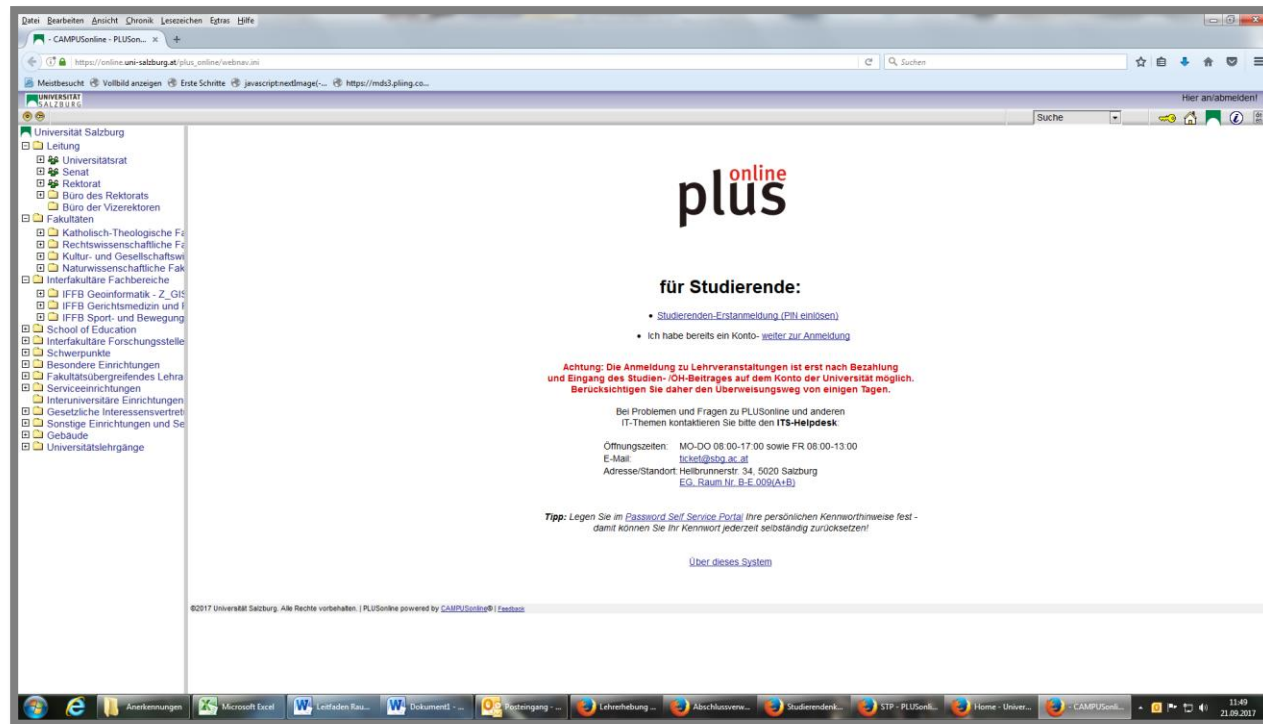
Datei Bearbeiten Ansicht Chronik Lesezeichen Extras Hilfe

- CAMPUSonline - PLUSon... ×

https://online.uni-salzburg.at/plus_online/webnav.ini

Suchen

Meistbesucht Vollbild anzeigen Erste Schritte javascript:nextImage(-... https://mds3.pling.co...

UNIVERSITÄT SALZBURG

Hier an/abmelden!

Suche

Universität Salzburg
Leitung
Universitätsrat
Senat
Rektorat
Büro des Rektorats
Büro der Vizerektoren
Fakultäten
Katholisch-Theologische Fa
Rechtswissenschaftliche Fa
Kultur- und Gesellschaftswi
Naturwissenschaftliche Fak
Interfakultäre Fachbereiche
IFFB Geoinformatik - Z_GIS
IFFB Gerichtsmedizin und f
IFFB Sport- und Bewegung
School of Education
Interfakultäre Forschungsstelle
Schwerpunkte
Besondere Einrichtungen
Fakultätsübergreifendes Lehra
Serviceeinrichtungen
Interuniversitäre Einrichtungen
Gesetzliche Interessensvertret
Sonstige Einrichtungen und Se
Gebäude
Universitätslehrgänge

plus online

für Studierende:

• Studierenden-Erstanmeldung (PIN einlösen)

• Ich habe bereits ein Konto- weiter zur Anmeldung

Achtung: Die Anmeldung zu Lehrveranstaltungen ist erst nach Bezahlung und Eingang des Studien- /ÖH-Beitrages auf dem Konto der Universität möglich. Berücksichtigen Sie daher den Überweisungsweg von einigen Tagen.

Bei Problemen und Fragen zu PLUSonline und anderen IT-Themen kontaktieren Sie bitte den ITS-Helpdesk:

Öffnungszeiten: MO-DO 08:00-17:00 sowie FR 08:00-13:00
E-Mail: ticket@sbg.ac.at
Adresse/Standort: Hellbrunnerstr. 34, 5020 Salzburg
EG, Raum Nr. B-E.009(A+B)

Tipp: Legen Sie im Password Self Service Portal Ihre persönlichen Kennworthinweise fest - damit können Sie Ihr Kennwort jederzeit selbständig zurücksetzen!

Über dieses System

©2017 Universität Salzburg. Alle Rechte vorbehalten. | PLUSonline powered by CAMPUSonline® | Feedback

Anerkennungen Microsoft Excel Leitfaden Rau... Dokument1 - ... Posteingang - ... Lehrerhebung ... Abschlussverw... Studierendenk... STP - PLUSonli... Home - Univer... - CAMPUSonli... 11:49 21.09.2017